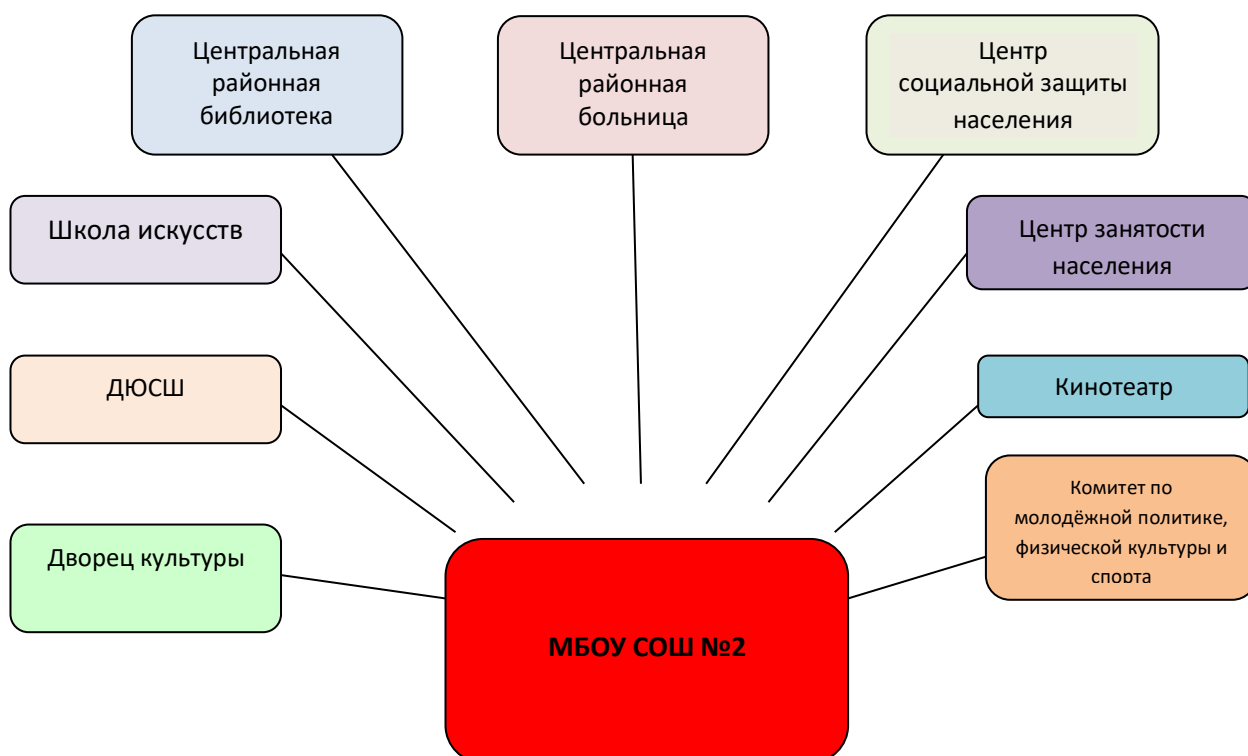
Центральная районная библиотека

Центральная районная больница

Центр социальной защиты населения

Школа искусств

Центр занятости населения

ДЮСШ

Кинотеатр

Комитет по молодёжной политике, физической культуры и спорта

Дворец культуры

МБОУ СОШ №2